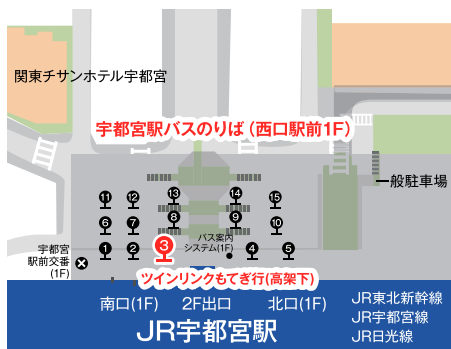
関東チサンホテル宇都宮

宇都宮駅バスのりば（西口駅前1F）

一般駐車場

11 12 13 14 15

6 7 8 9 10

宇都宮駅前交番（1F）

1 2 3 バス案内システム（1F） 4 5

ツインリンクもてぎ行（高架下）

南口(1F) 2F出口 北口(1F)

JR宇都宮駅

JR東北新幹線
JR宇都宮線
JR日光線